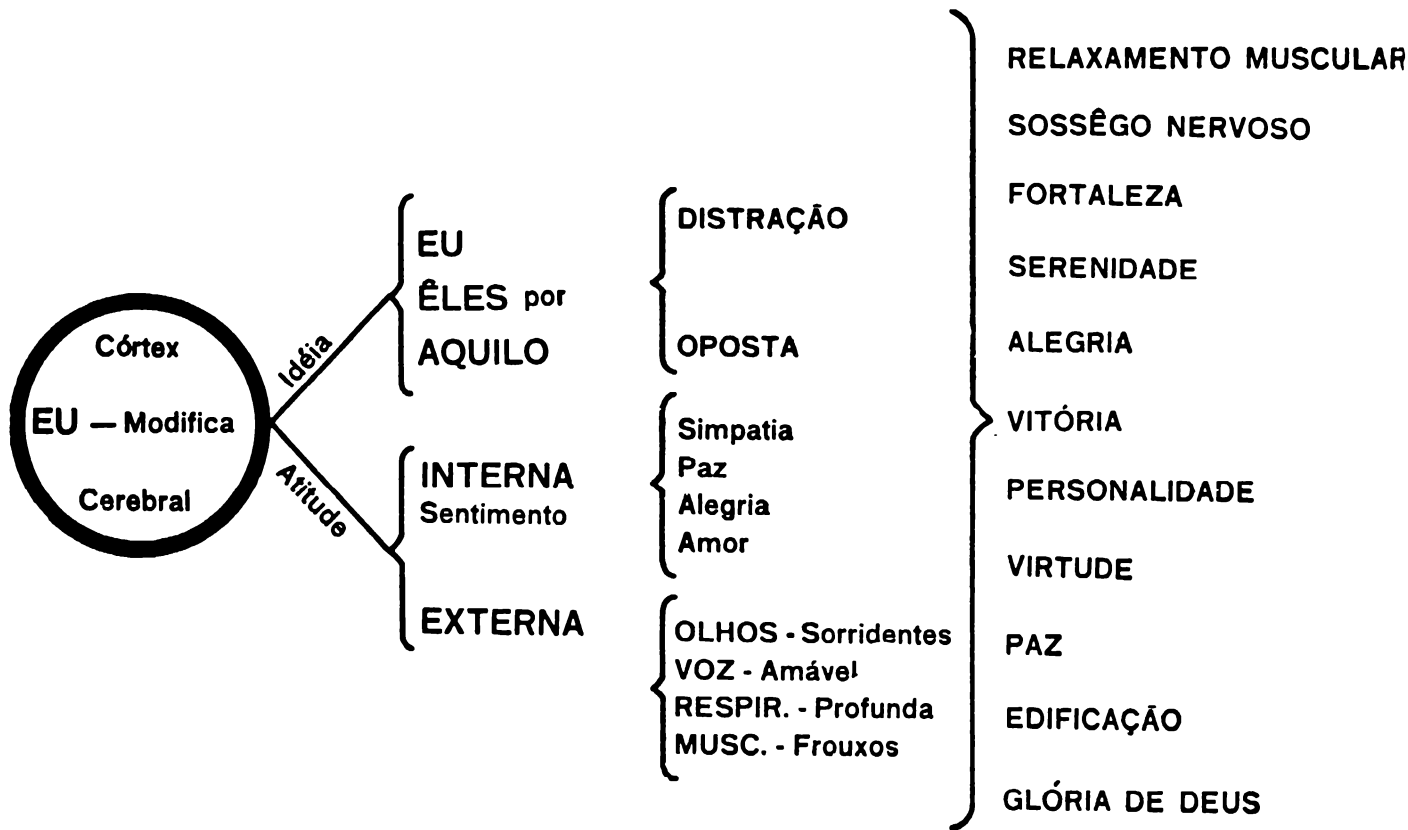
Córtex
EU — Modifica
Cerebral

Idéia
Atitude

EU
ÊLES por
AQUILO

DISTRAÇÃO
OPOSTA

INTERNA
Sentimento

Simpatia
Paz
Alegria
Amor

EXTERNA

OLHOS - Sorridentes
VOZ - Amável
RESPIR. - Profunda
MUSC. - Frouxos

RELAXAMENTO MUSCULAR
SOSSÊGO NERVOSO
FORTALEZA
SERENIDADE
ALEGRIA
VITÓRIA
PERSONALIDADE
VIRTUDE
PAZ
EDIFICAÇÃO
GLÓRIA DE DEUS